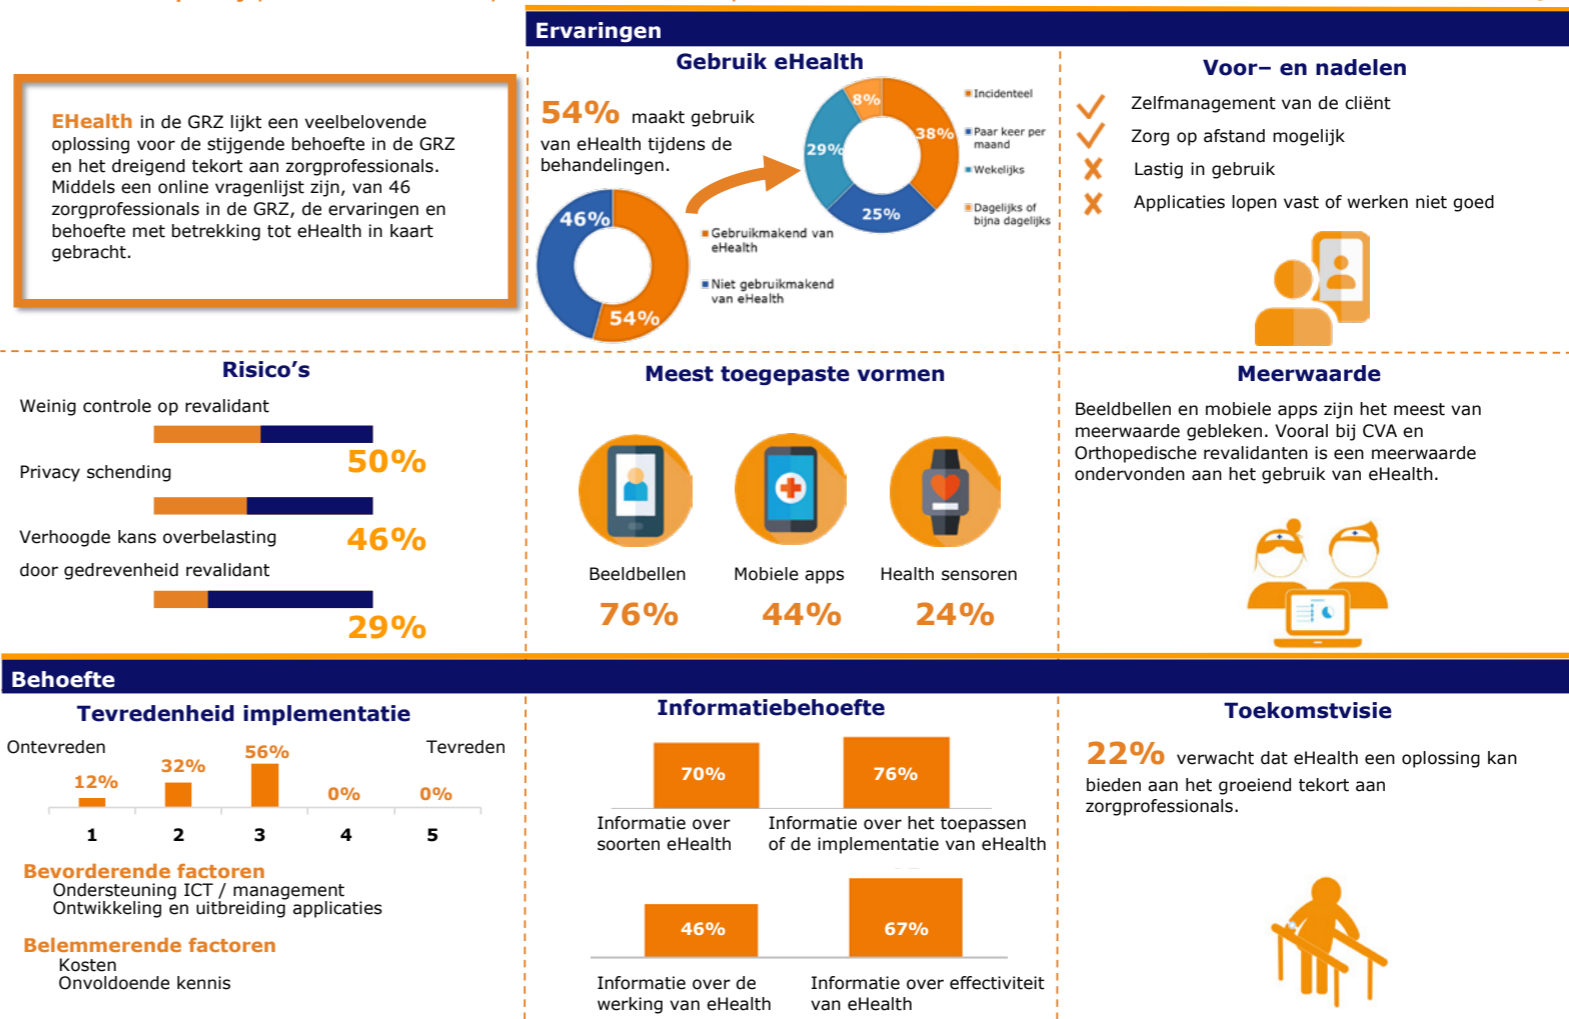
EHealth in de GRZ lijkt een veelbelovende oplossing voor de stijgende behoefte in de GRZ en het dreigend tekort aan zorgprofessionals. Middels een online vragenlijst zijn, van 46 zorgprofessionals in de GRZ, de ervaringen en behoefte met betrekking tot eHealth in kaart gebracht.

Ervaringen

Gebruik eHealth

54% maakt gebruik van eHealth tijdens de behandelingen.

46%
54%

Gebruikmakend van eHealth
Niet gebruikmakend van eHealth

8%
38%
29%
25%

Incidenteel
Paar keer per maand
Wekelijks
Dagelijks of bijna dagelijks

Voor– en nadelen

Zelfmanagement van de cliënt
Zorg op afstand mogelijk
Lastig in gebruik
Applicaties lopen vast of werken niet goed

Risico's

Weinig controle op revalidant
50%
Privacy schending
46%
Verhoogde kans overbelasting door gedrevenheid revalidant
29%

Meest toegepaste vormen

Beeldbellen
76%
Mobiele apps
44%
Health sensoren
24%

Meerwaarde

Beeldbellen en mobiele apps zijn het meest van meerwaarde gebleken. Vooral bij CVA en Orthopedische revalidanten is een meerwaarde ondervonden aan het gebruik van eHealth.

Behoefte

Tevredenheid implementatie

Ontevreden
Tevreden
12%
32%
56%
0%
0%
1
2
3
4
5

Bevorderende factoren
Ondersteuning ICT / management
Ontwikkeling en uitbreiding applicaties

Belemmerende factoren
Kosten
Onvoldoende kennis

Informatiebehoefte

70%
Informatie over soorten eHealth
76%
Informatie over het toepassen of de implementatie van eHealth
46%
Informatie over de werking van eHealth
67%
Informatie over effectiviteit van eHealth

Toekomstvisie

22% verwacht dat eHealth een oplossing kan bieden aan het groeiend tekort aan zorgprofessionals.